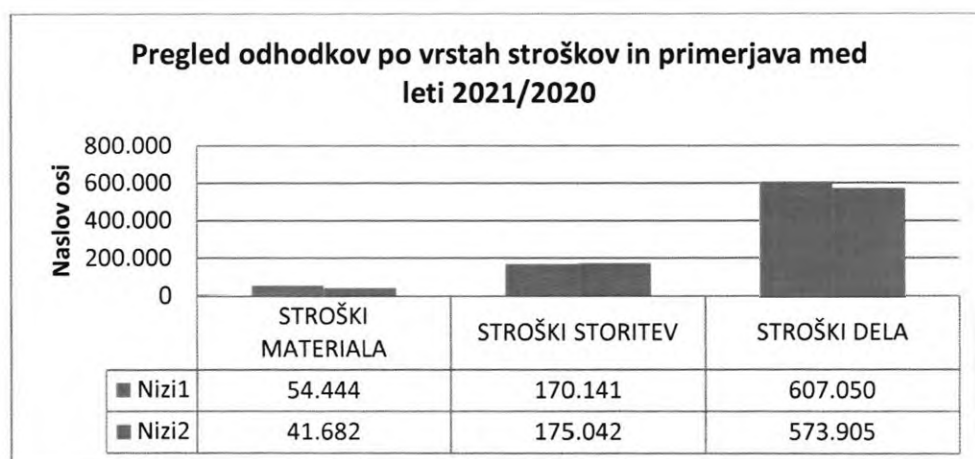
Pregled odhodkov po vrstah stroškov in primerjava med leti 2021/2020

Naslov osi

800.000
600.000
400.000
200.000
0

| | STROŠKI MATERIALA | STROŠKI STORITEV | STROŠKI DELA |
|---|---|---|---|
| Nizi1 | 54.444 | 170.141 | 607.050 |
| Nizi2 | 41.682 | 175.042 | 573.905 |